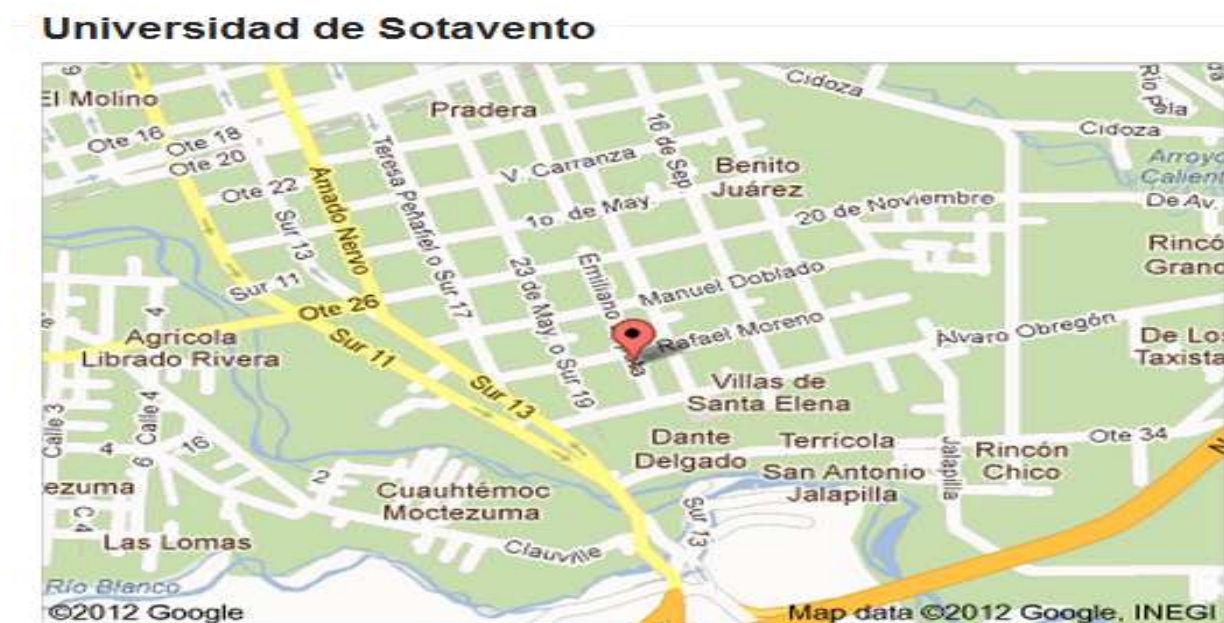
Universidad de Sotavento

El Molino
Pradera
Cidoza
Río Pala
Cidoza
Ote 16
Ote 18
Ote 20
16 de Sep
V. Carranza
Benito Juárez
Arroyo Caliente
Ote 22
Amado Nervo
Teresa Peñafiel o Sur 17
1o. de May
20 de Noviembre
De Av.
Sur 13
Rincón Grande
Sur 11
Emiliano
23 de May. o Sur 19
Manuel Doblado
Ote 26
Agricola Librado Rivera
Sur 11
Rafael Moreno
Alvaro Obregón
De Los Taxistas
Sur 13
Villas de Santa Elena
Calle 3
Calle 4
4
6
16
Dante Delgado
Terricola
Jalapilla
Rincón Chico
Ote 34
San Antonio Jalapilla
ezuma
2
Cuauhtémoc Moctezuma
Sur 13
C 4
Las Lomas
Clauvile
Río Blanco
©2012 Google
Map data ©2012 Google, INEGI